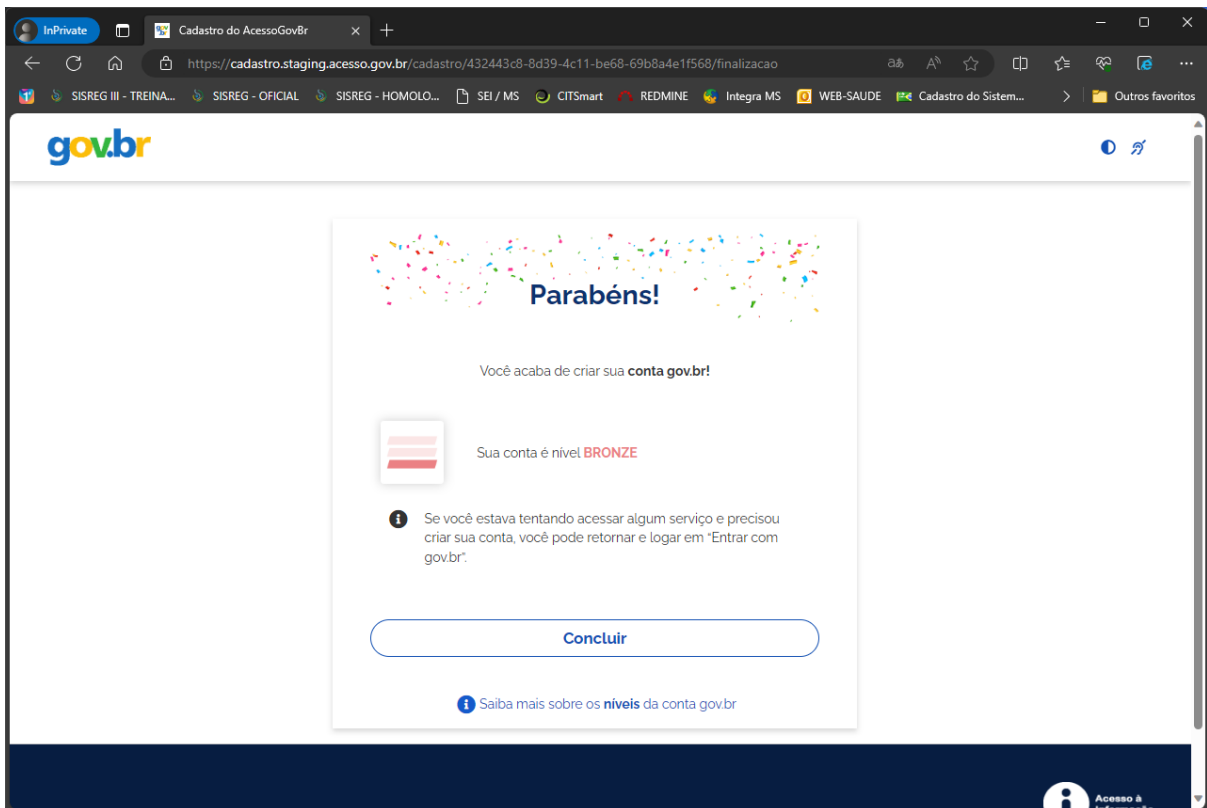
InPrivate

Cadastro do AcessoGovBr

https://cadastro.staging.acesso.gov.br/cadastro/432443c8-8d39-4c11-be68-69b8a4e1f568/finalizacao

SISREG III - TREINA... SISREG - OFICIAL SISREG - HOMOLO... SEI / MS CITSmart REDMINE Integra MS WEB-SAUDE Cadastro do Sistem... Outros favoritos

gov.br

Parabéns!

Você acaba de criar sua **conta gov.br!**

Sua conta é nível **BRONZE**

Se você estava tentando acessar algum serviço e precisou criar sua conta, você pode retornar e logar em "Entrar com gov.br".

Concluir

Saiba mais sobre os **níveis** da conta gov.br

Acesso à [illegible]